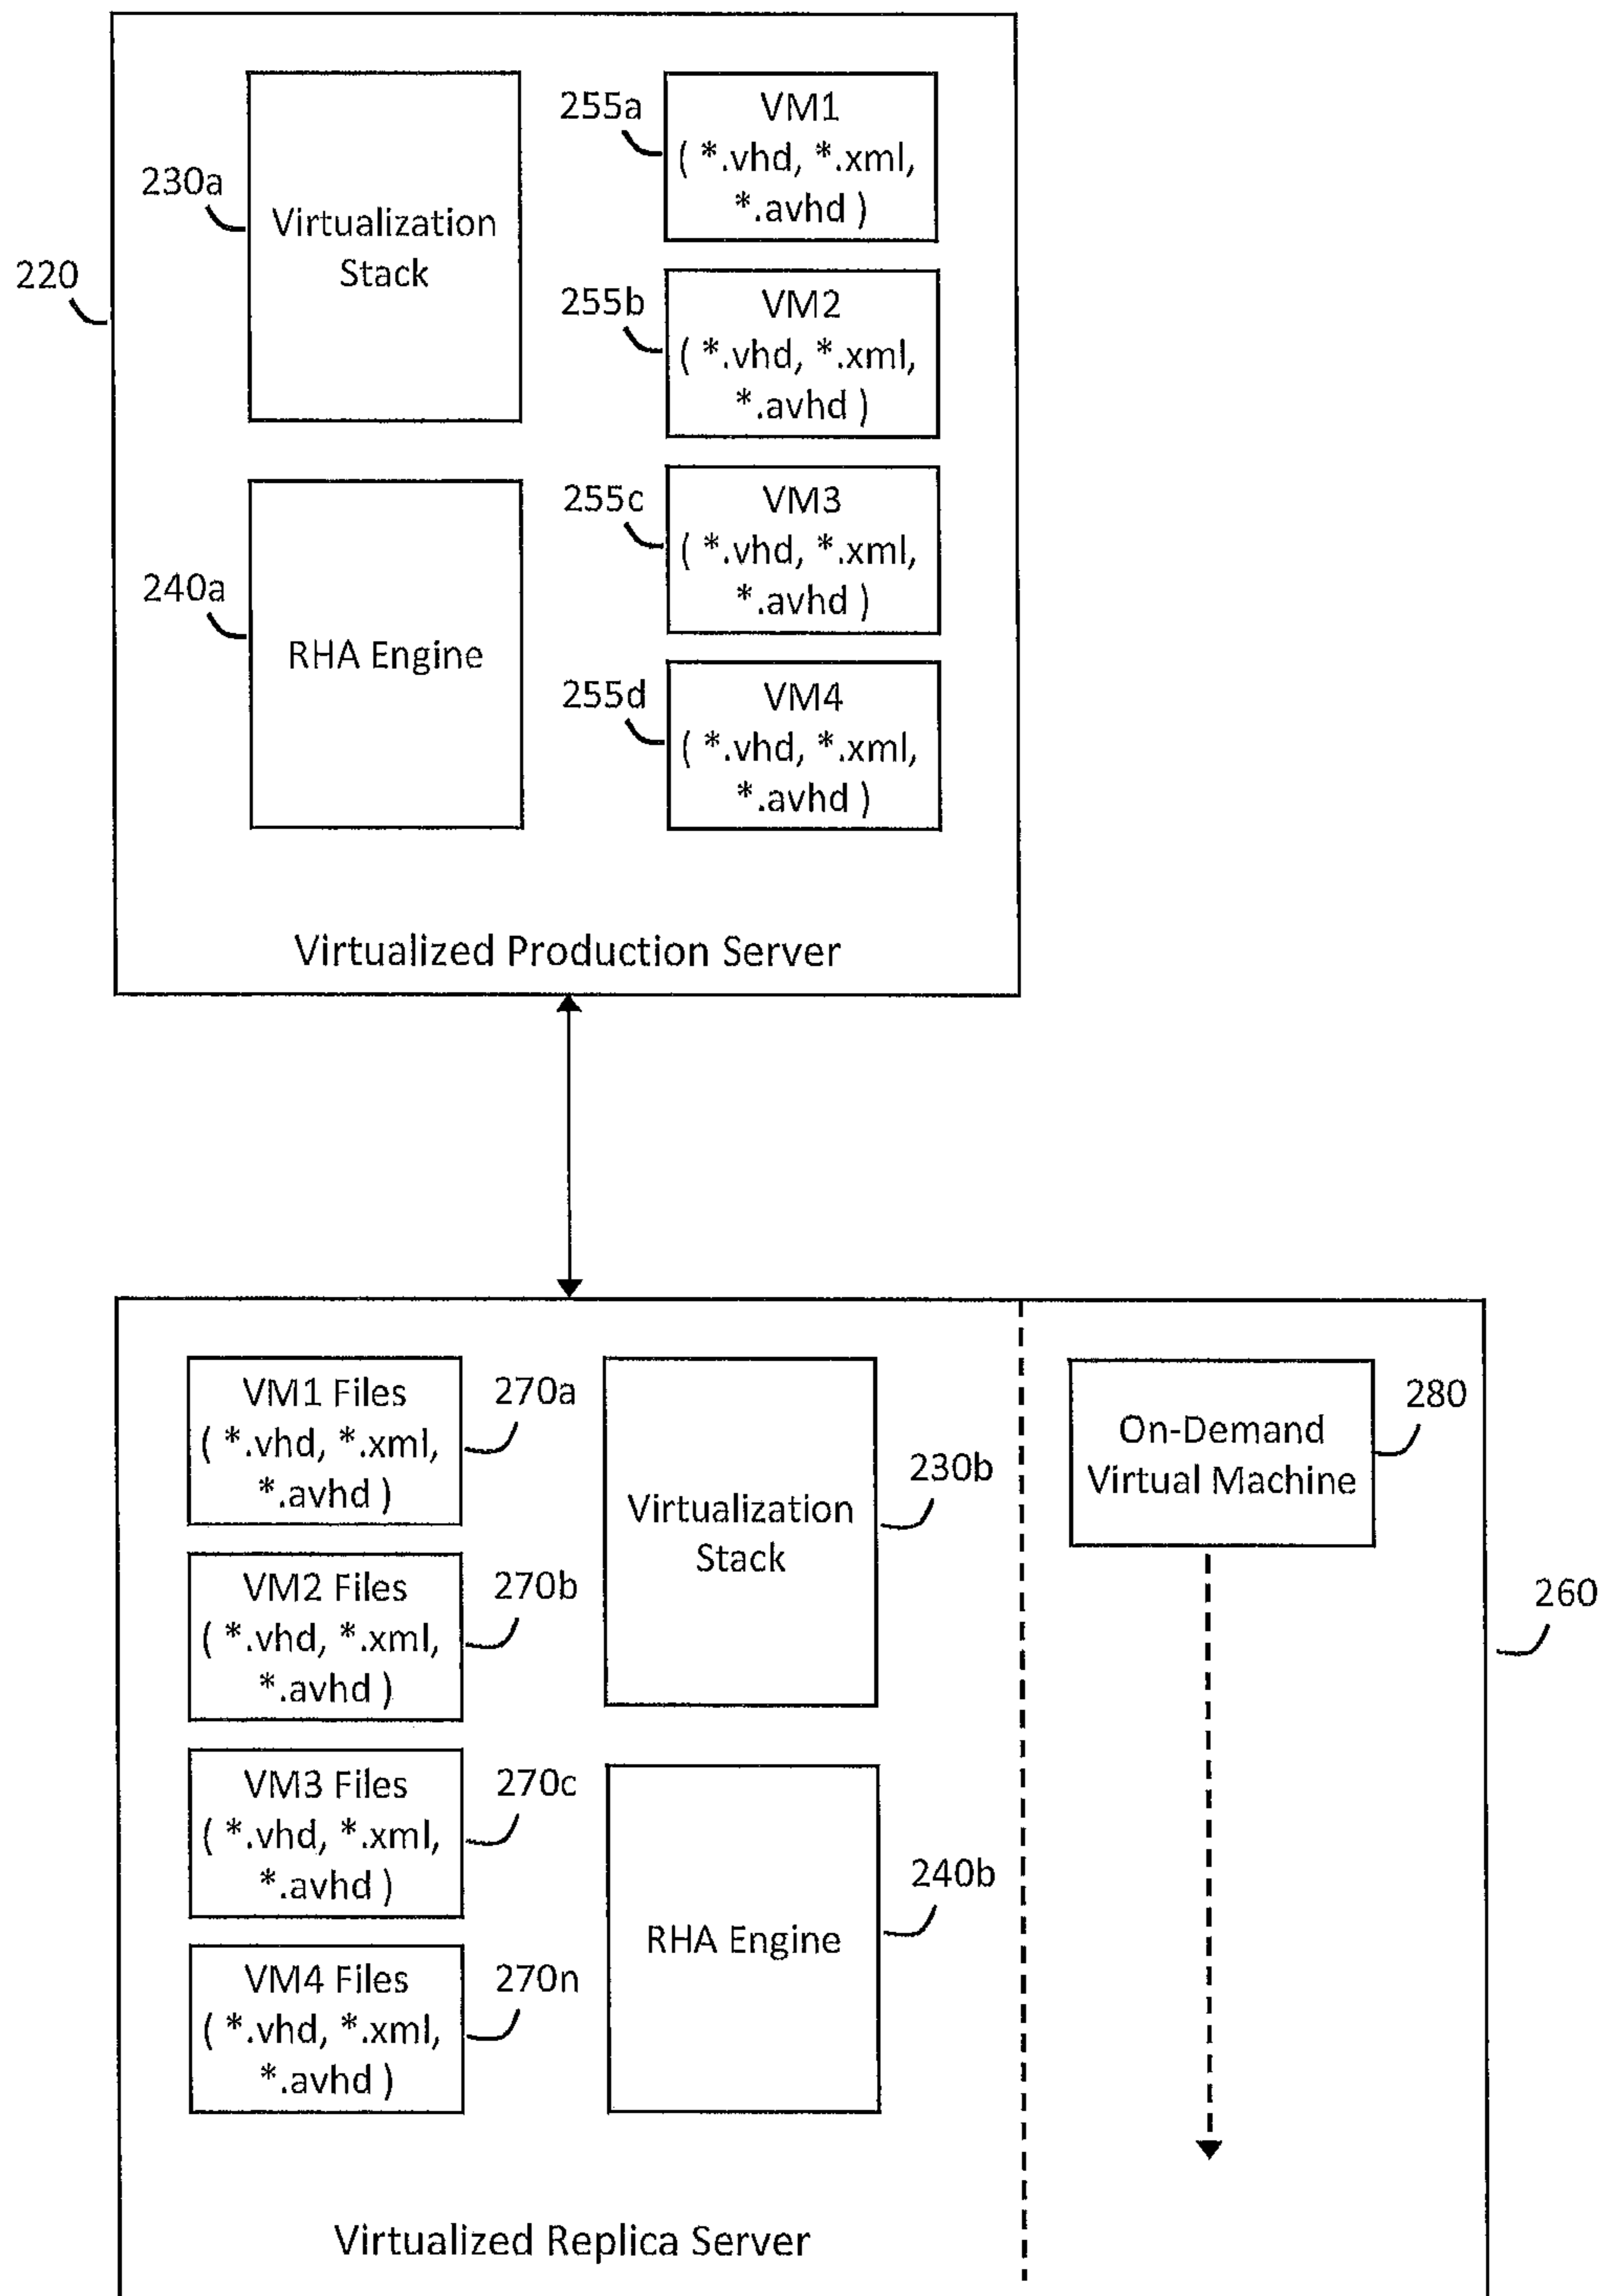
220

230a
Virtualization Stack

255a
VM1
( *.vhd, *.xml, *.avhd )

255b
VM2
( *.vhd, *.xml, *.avhd )

240a
RHA Engine

255c
VM3
( *.vhd, *.xml, *.avhd )

255d
VM4
( *.vhd, *.xml, *.avhd )

Virtualized Production Server

VM1 Files
( *.vhd, *.xml, *.avhd )
270a

VM2 Files
( *.vhd, *.xml, *.avhd )
270b

VM3 Files
( *.vhd, *.xml, *.avhd )
270c

VM4 Files
( *.vhd, *.xml, *.avhd )
270n

Virtualization Stack
230b

RHA Engine
240b

On-Demand Virtual Machine
280

260

Virtualized Replica Server